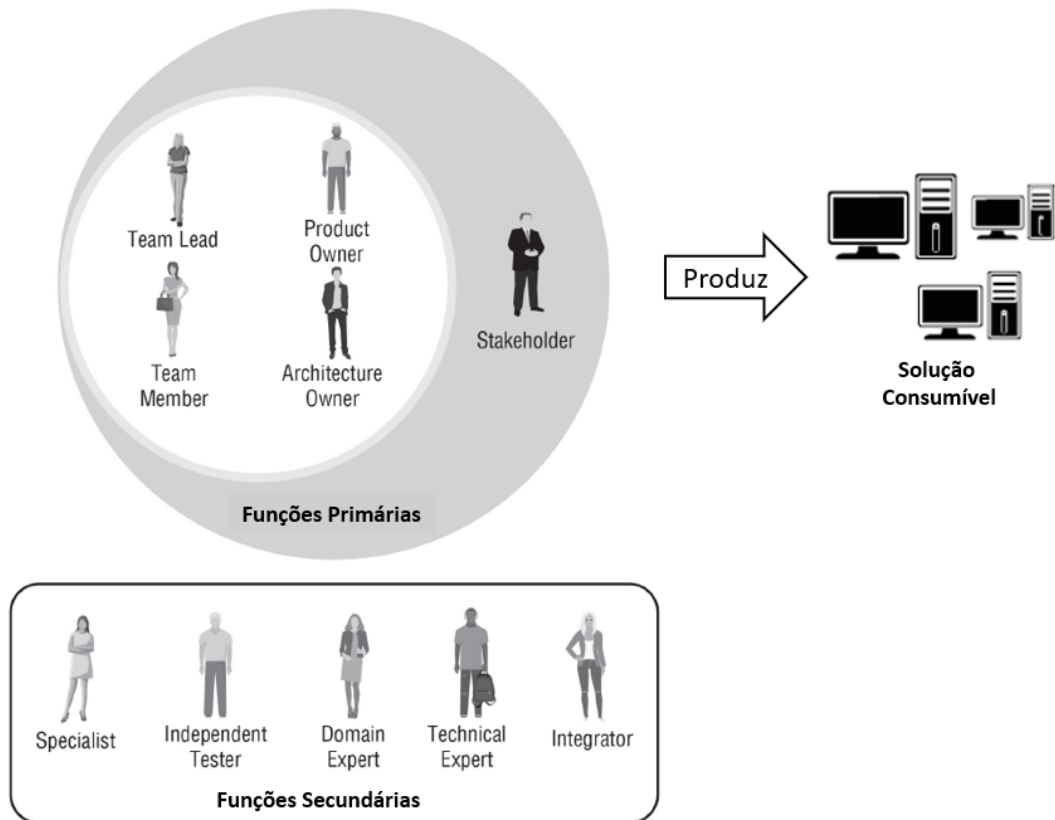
Team Lead

Product Owner

Team Member

Architecture Owner

Stakeholder

Funções Primárias

Produz

Solução Consumível

Specialist

Independent Tester

Domain Expert

Technical Expert

Integrator

Funções Secundárias